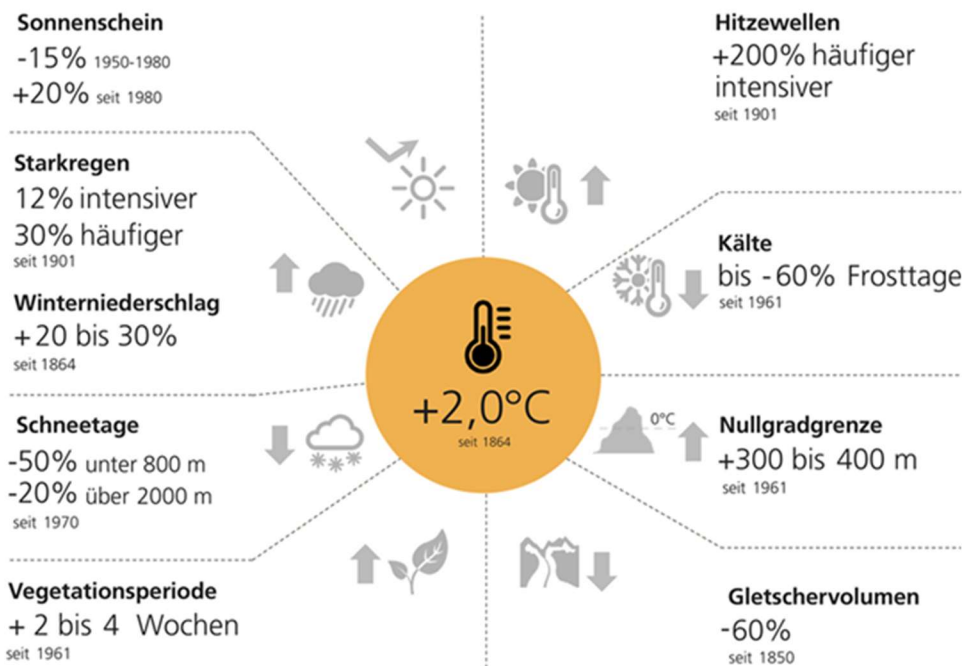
Sonnenschein
-15% 1950-1980
+20% seit 1980

Starkregen
12% intensiver
30% häufiger
seit 1901

Winterniederschlag
+20 bis 30%
seit 1864

Schneetage
-50% unter 800 m
-20% über 2000 m
seit 1970

Vegetationsperiode
+ 2 bis 4 Wochen
seit 1961

+2,0°C
seit 1864

Hitzewellen
+200% häufiger
intensiver
seit 1901

Kälte
bis -60% Frosttage
seit 1961

0°C

Nullgradgrenze
+300 bis 400 m
seit 1961

Gletschervolumen
-60%
seit 1850